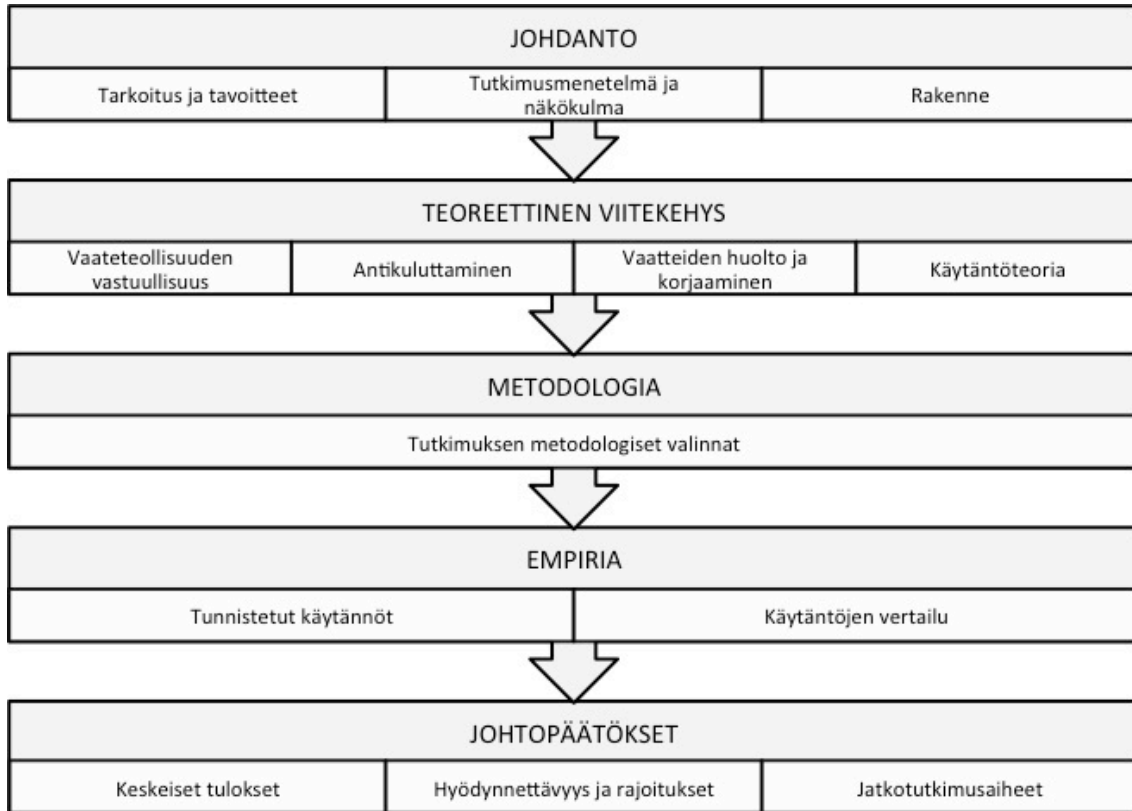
JOHDANTO

Tarkoitus ja tavoitteet

Tutkimusmenetelmä ja näkökulma

Rakenne

TEOREETTINEN VIITEKEHYS

Vaateteollisuuden vastuullisuus

Antikuluttaminen

Vaatteiden huolto ja korjaaminen

Käytäntöteoria

METODOLOGIA

Tutkimuksen metodologiset valinnat

EMPIRIA

Tunnistetut käytännöt

Käytäntöjen vertailu

JOHTOPÄÄTÖKSET

Keskeiset tulokset

Hyödynnettävyys ja rajoitukset

Jatkotutkimusaiheet